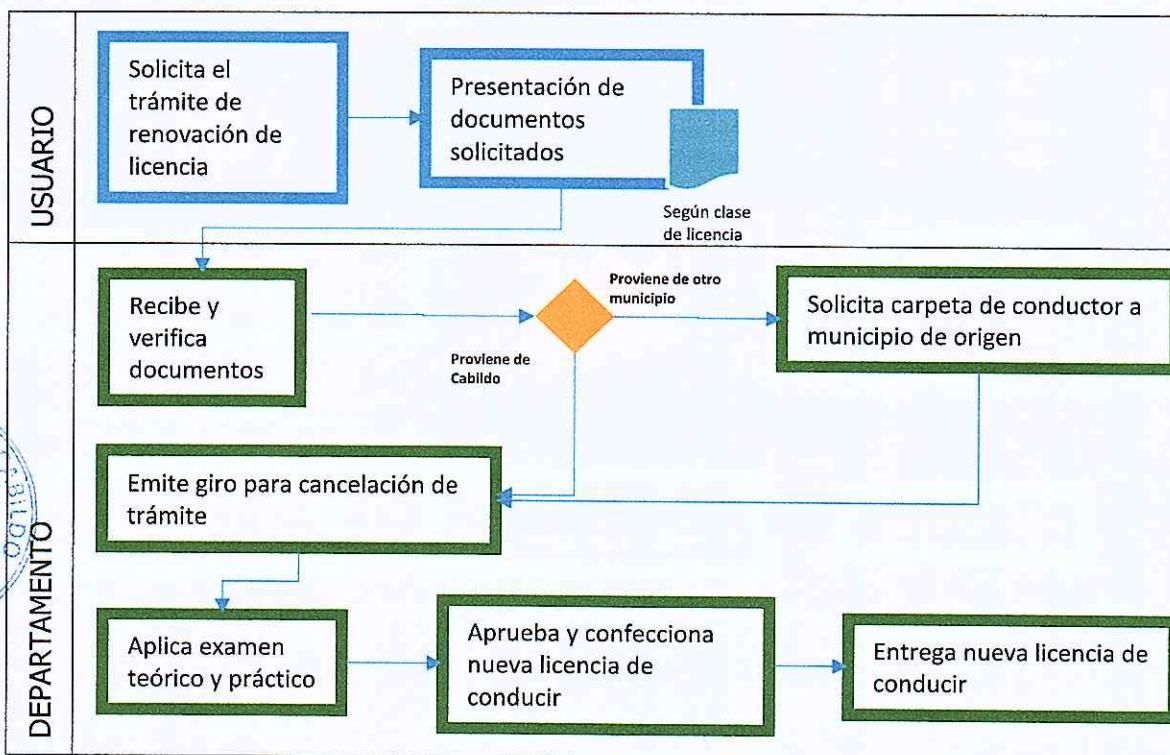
USUARIO

Solicita el trámite de renovación de licencia

Presentación de documentos solicitados

Según clase de licencia

DEPARTAMENTO

Recibe y verifica documentos

Proviene de otro municipio

Proviene de Cabildo

Solicita carpeta de conductor a municipio de origen

Emite giro para cancelación de trámite

Aplica examen teórico y práctico

Aprueba y confecciona nueva licencia de conducir

Entrega nueva licencia de conducir

CABILDO